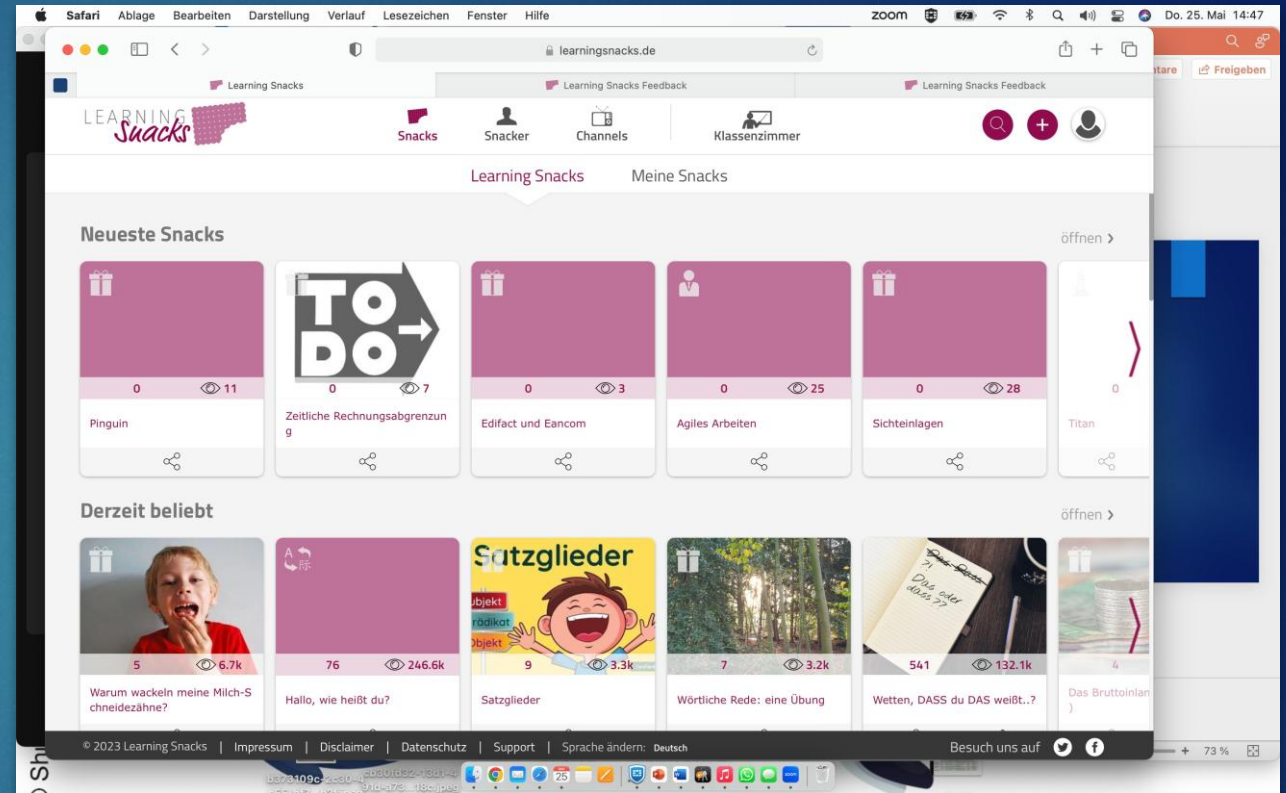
Safari Ablage Bearbeiten Darstellung Verlauf Lesezeichen Fenster Hilfe

zoom Do. 25. Mai 14:47

learningsnacks.de

Learning Snacks | Learning Snacks Feedback | Learning Snacks Feedback

tare Freigeben

LEARNING Snacks

Snacks Snacker Channels Klassenzimmer

Learning Snacks Meine Snacks

Neueste Snacks öffnen ›

0 11 Pinguin

TO DO
0 7 Zeitliche Rechnungsabgrenzung

0 3 Edifact und Eancom

0 25 Agiles Arbeiten

0 28 Sichteinlagen

0 Titan

Derzeit beliebt öffnen ›

5 6.7k Warum wackeln meine Milch-Schneidezähne?

76 246.6k Hallo, wie heißt du?

Satzglieder
ubjekt
rädikat
Objekt
9 3.3k Satzglieder

7 3.2k Wörtliche Rede: eine Übung

Das Dass ?! Das oder dass ??
541 132.1k Wetten, DASS du DAS weißt..?

4 Das Bruttoinlan )

© 2023 Learning Snacks | Impressum | Disclaimer | Datenschutz | Support | Sprache ändern: Deutsch

Besuch uns auf

+ 73 %